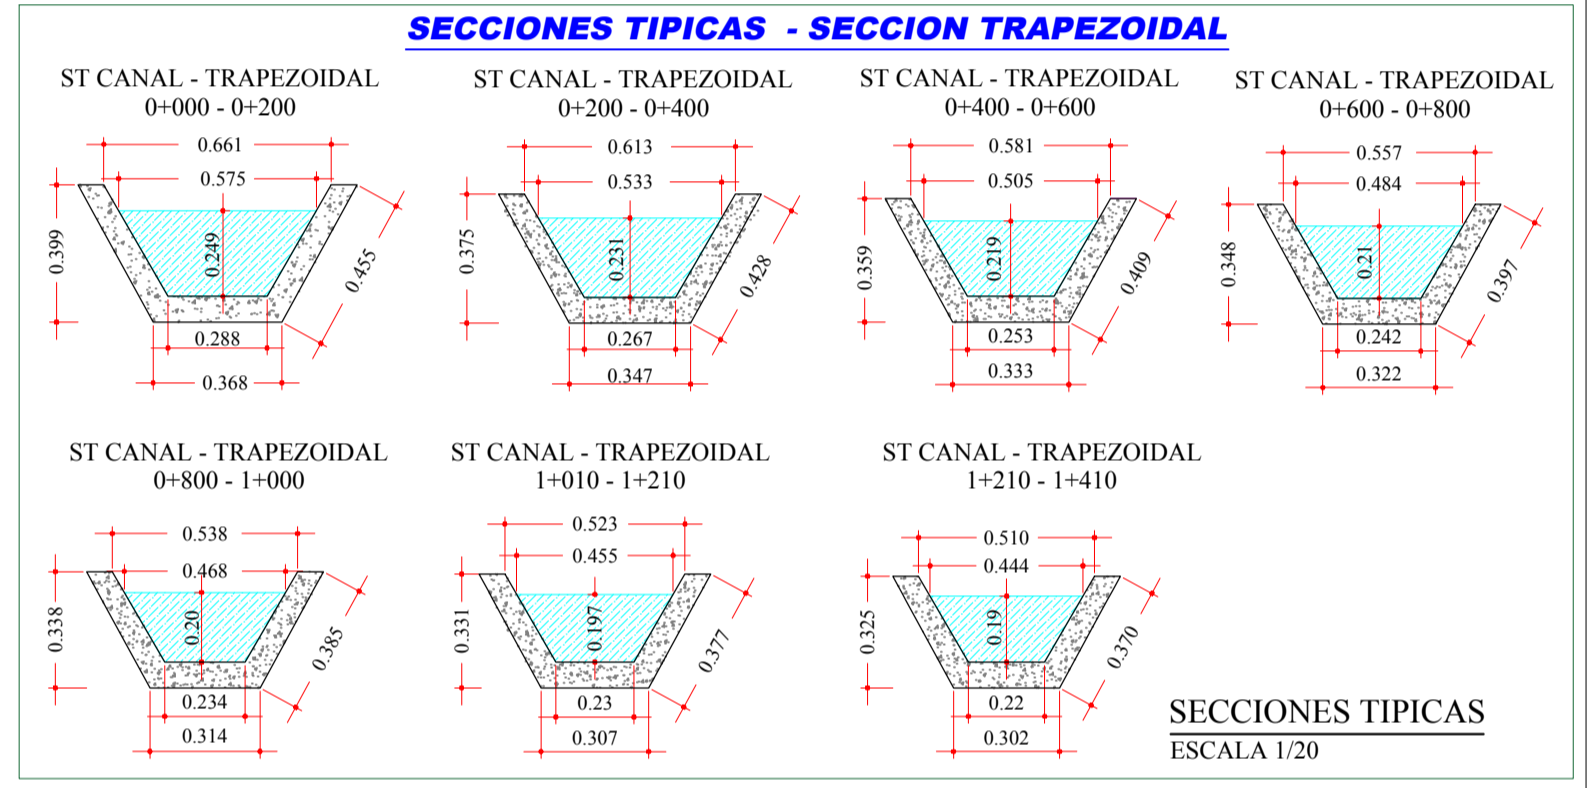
SECCIONES TIPICAS - SECCION TRAPEZOIDAL

ST CANAL - TRAPEZOIDAL
0+000 - 0+200

0.661
0.575
0.399
0.249
0.455
0.288
0.368

ST CANAL - TRAPEZOIDAL
0+200 - 0+400

0.613
0.533
0.375
0.231
0.428
0.267
0.347

ST CANAL - TRAPEZOIDAL
0+400 - 0+600

0.581
0.505
0.359
0.219
0.409
0.253
0.333

ST CANAL - TRAPEZOIDAL
0+600 - 0+800

0.557
0.484
0.348
0.21
0.397
0.242
0.322

ST CANAL - TRAPEZOIDAL
0+800 - 1+000

0.538
0.468
0.338
0.20
0.385
0.234
0.314

ST CANAL - TRAPEZOIDAL
1+010 - 1+210

0.523
0.455
0.331
0.197
0.377
0.23
0.307

ST CANAL - TRAPEZOIDAL
1+210 - 1+410

0.510
0.444
0.325
0.19
0.370
0.22
0.302

SECCIONES TIPICAS
ESCALA 1/20